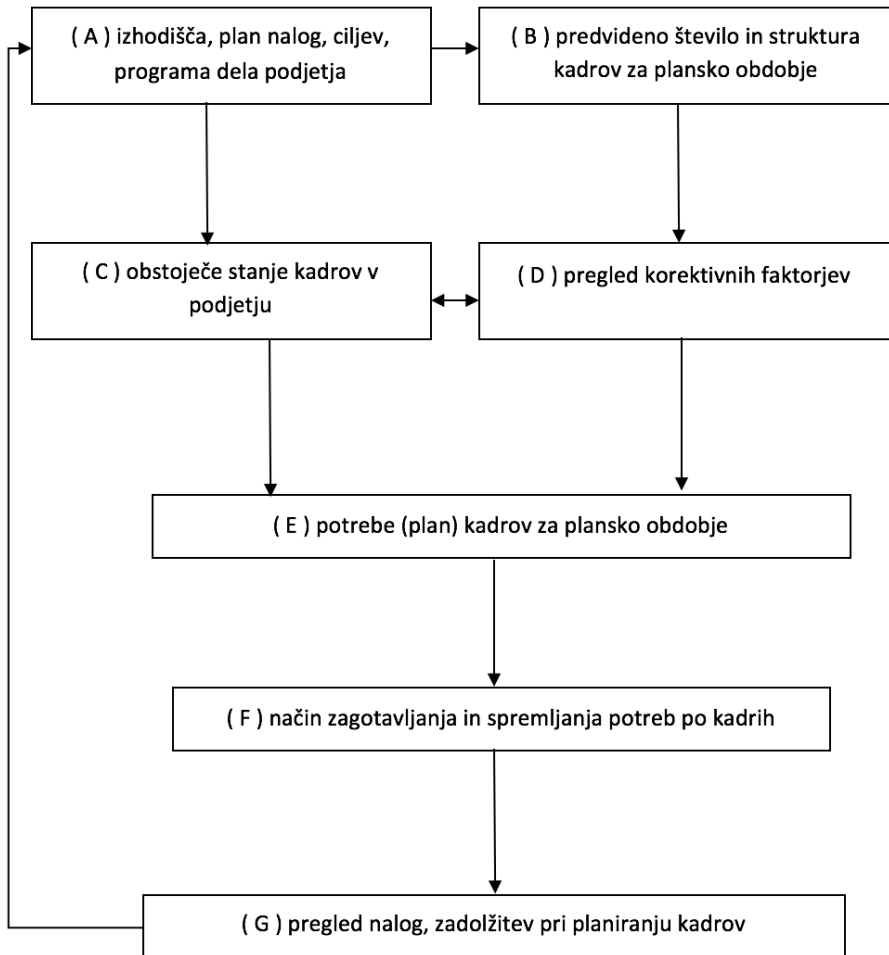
( A ) izhodišča, plan nalog, ciljev, programa dela podjetja

( B ) predvideno število in struktura kadrov za plansko obdobje

( C ) obstoječe stanje kadrov v podjetju

( D ) pregled korektivnih faktorjev

( E ) potrebe (plan) kadrov za plansko obdobje

( F ) način zagotavljanja in spremljanja potreb po kadrih

( G ) pregled nalog, zadolžitev pri planiranju kadrov